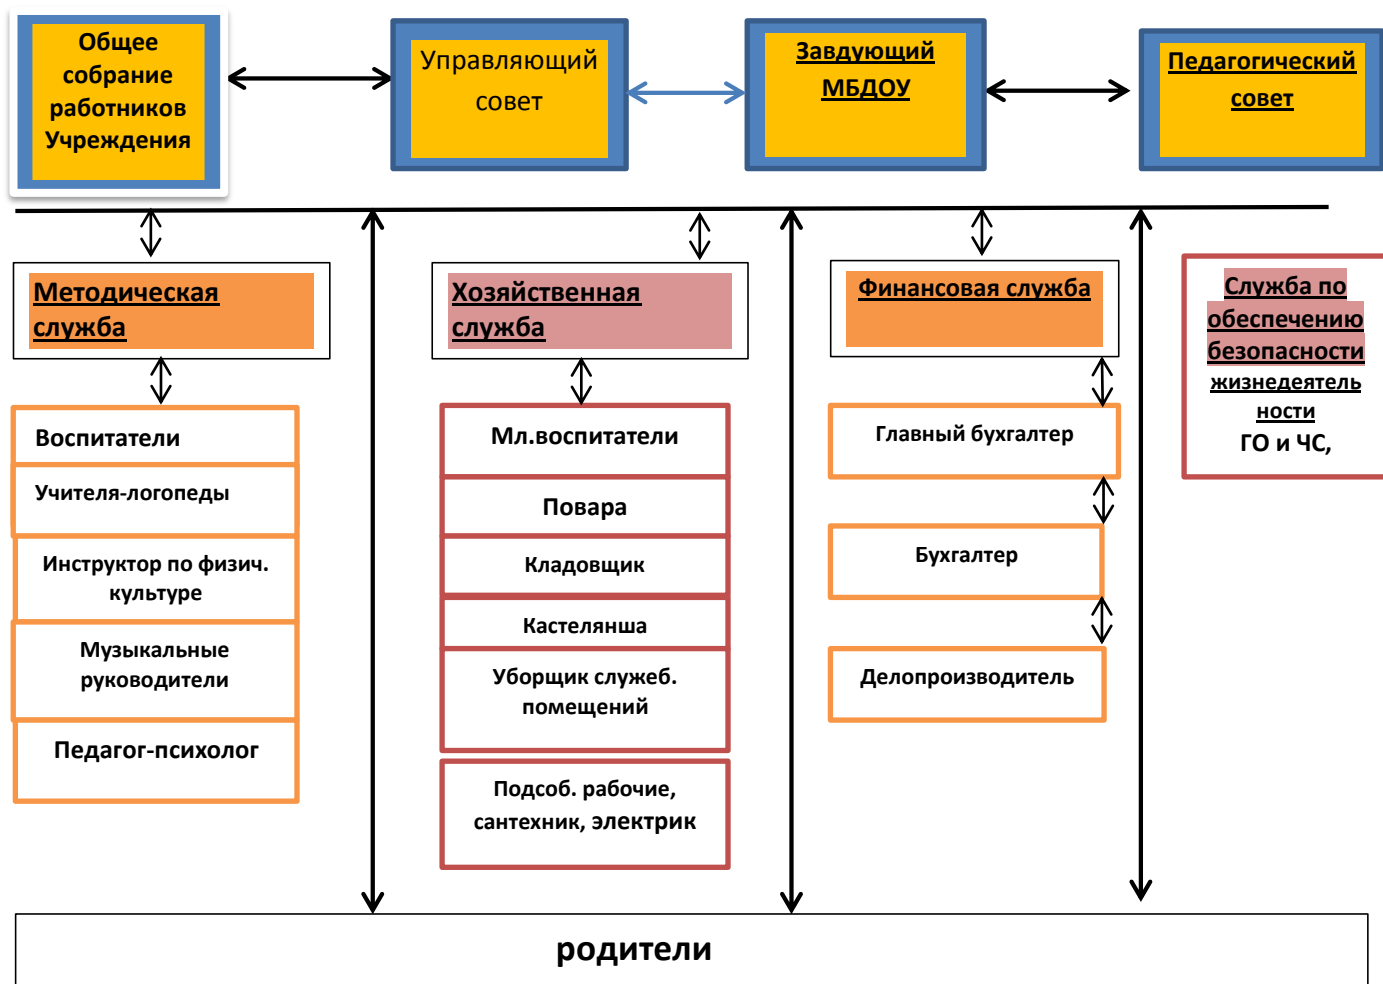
Общее собрание работников Учреждения

Управляющий совет

Завдующий МБДОУ

Педагогический совет

Методическая служба

Воспитатели

Учителя-логопеды

Инструктор по физич. культуре

Музыкальные руководители

Педагог-психолог

Хозяйственная служба

Мл.воспитатели

Повара

Кладовщик

Кастелянша

Уборщик служеб. помещений

Подсоб. рабочие, сантехник, электрик

Финансовая служба

Главный бухгалтер

Бухгалтер

Делопроизводитель

Служба по обеспечению безопасности жизнедеятельности ГО и ЧС,

родители